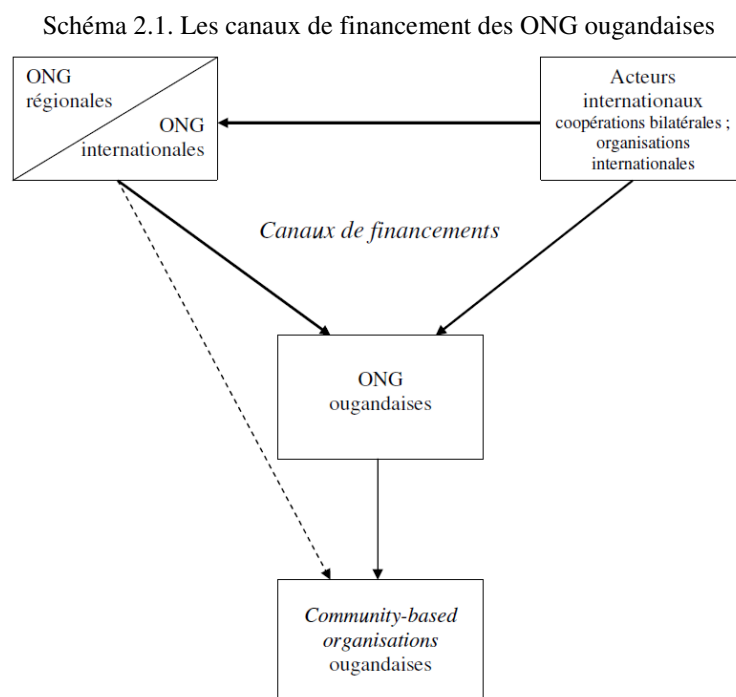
Schéma 2.1. Les canaux de financement des ONG ougandaises

ONG régionales

ONG internationales

Acteurs internationaux coopérations bilatérales ; organisations internationales

*Canaux de financements*

ONG ougandaises

*Community-based organisations* ougandaises